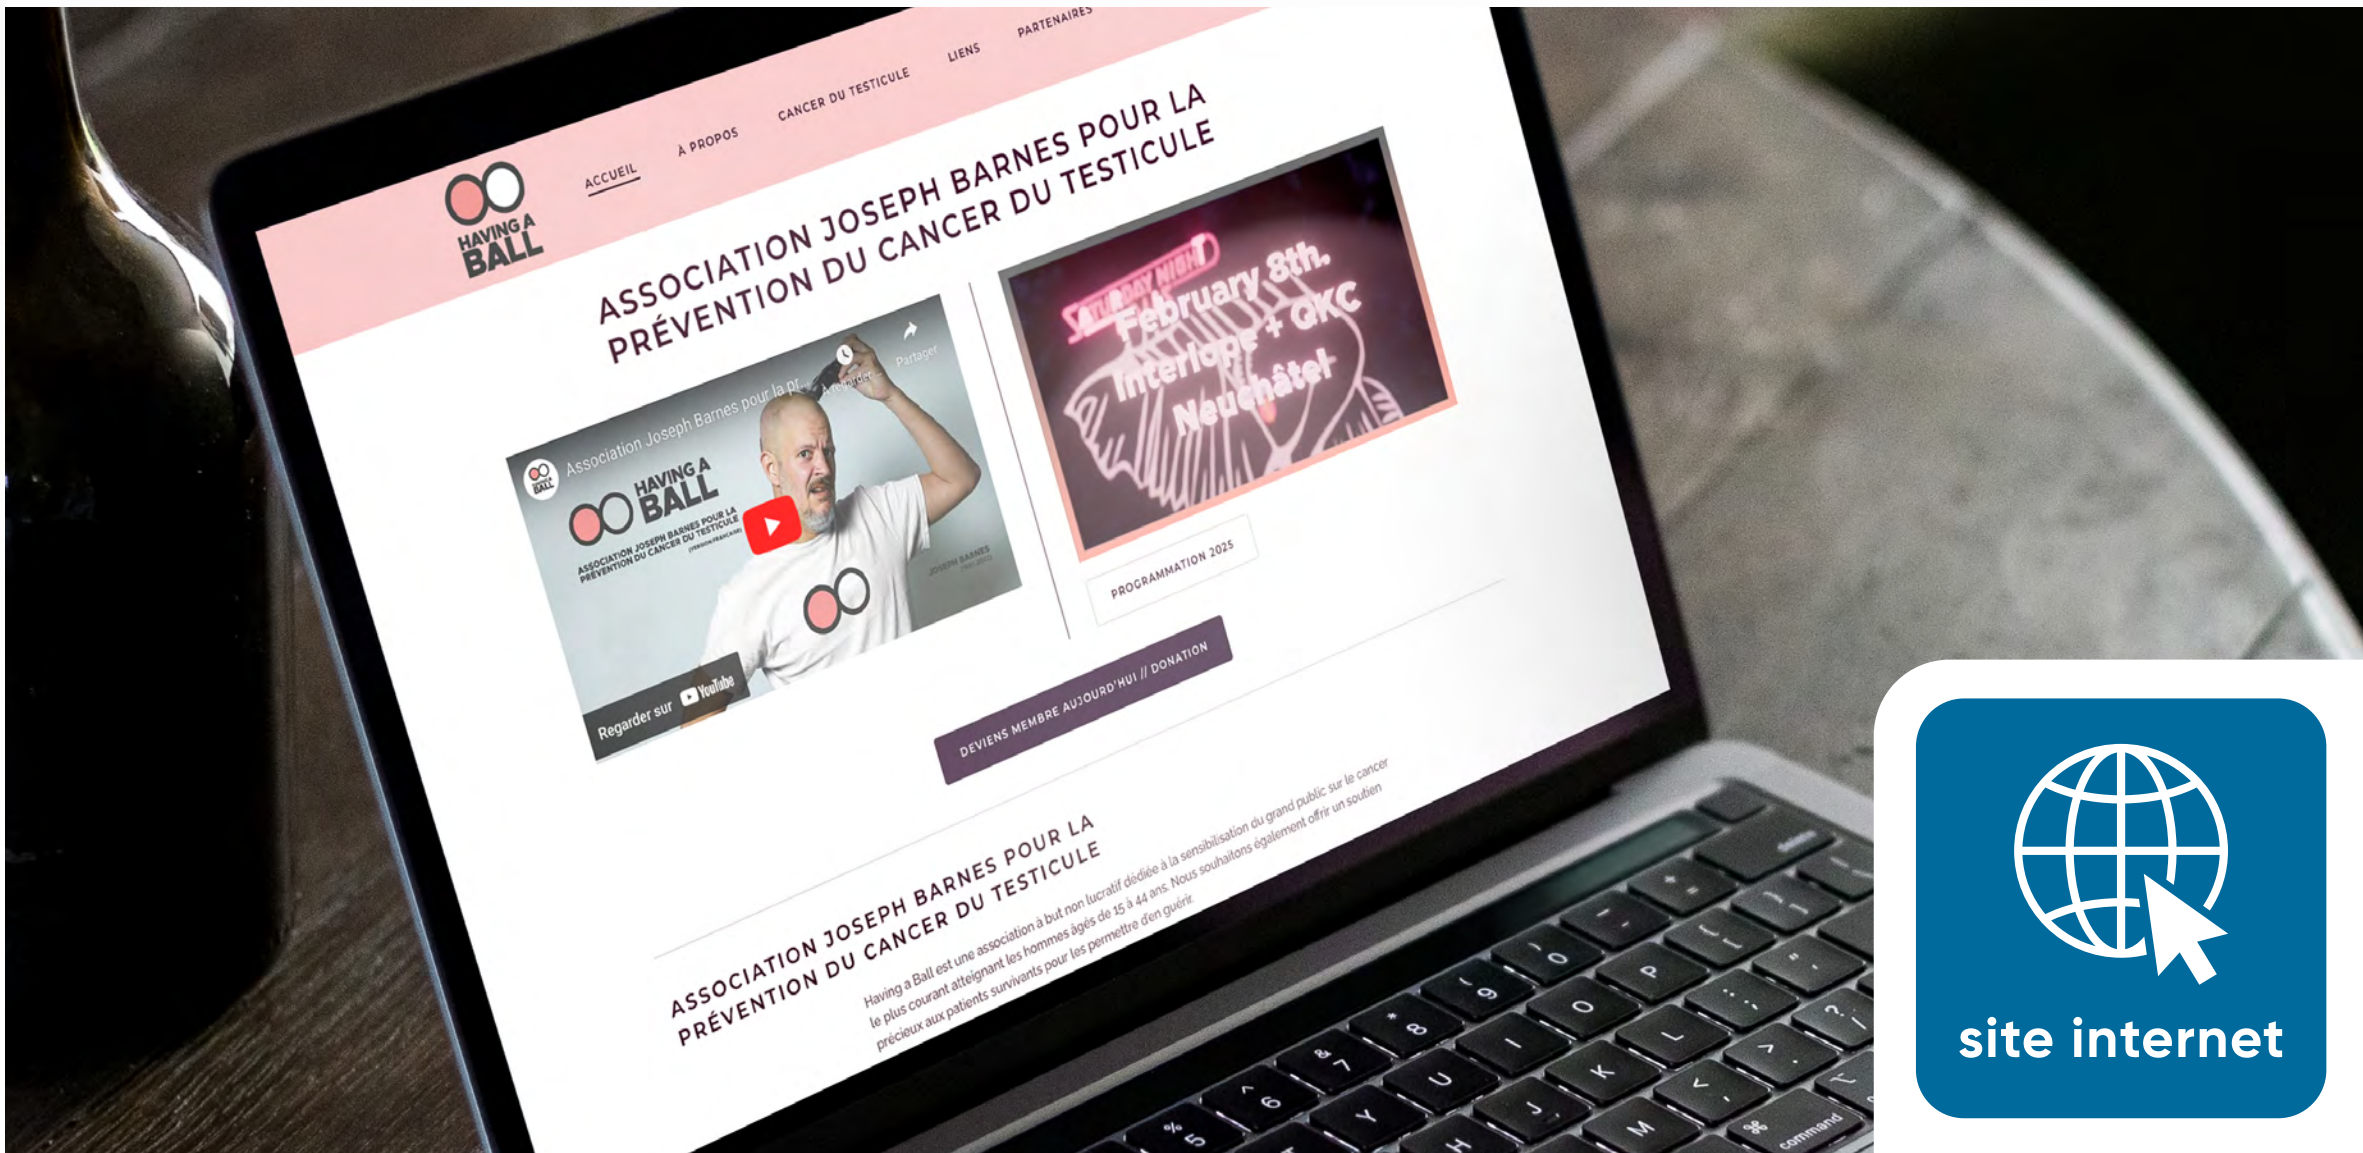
HAVING A BALL

ACCUEIL À PROPOS CANCER DU TESTICULE LIENS PARTENAIRES

ASSOCIATION JOSEPH BARNES POUR LA PRÉVENTION DU CANCER DU TESTICULE

Association Joseph Barnes pour la pr...

À regarder plus tard

Partager

HAVING A BALL

ASSOCIATION JOSEPH BARNES POUR LA PRÉVENTION DU CANCER DU TESTICULE

JOSEPH BARNES

Regarder sur YouTube

SATURDAY NIGHT February 8th. Interlope + GKC Neuchâtel

PROGRAMMATION 2025

DEVIENS MEMBRE AUJOURD'HUI // DONATION

ASSOCIATION JOSEPH BARNES POUR LA PRÉVENTION DU CANCER DU TESTICULE

Having a Ball est une association à but non lucratif dédiée à la sensibilisation du grand public sur le cancer le plus courant atteignant les hommes âgés de 15 à 44 ans. Nous souhaitons également offrir un soutien précieux aux patients survivants pour les permettre d'en guérir.

site internet